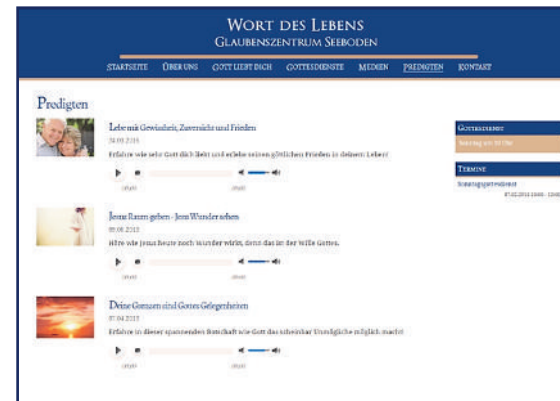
WORT DES LEBENS
GLAUBENSZENTRUM SEEBODEN

STARTSEITE ÜBER UNS GOTT LIEBT DICH GOTTESDIENSTE MEDIEN PREDIGTEN KONTAKT

Predigten

Lebe mit Gewissheit, Zuversicht und Frieden
24.03.2013
Erfahre wie sehr Gott dich liebt und erlebe seinen göttlichen Frieden in deinem Leben!
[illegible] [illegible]

Jesus Raum geben - Jesu Wunder sehen
09.06.2013
Hilfe wie Jesus heute noch Wunder wirkt, denn das ist der Wille Gottes.
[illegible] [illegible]

Deine Grenzen sind Gottes Gelegenheiten
07.04.2013
Erfahre in dieser spannenden Botschaft wie Gott das scheinbar Unmögliche möglich macht!
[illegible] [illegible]

GOTTESDIENST
Sonntag um 10 Uhr

TERMINE
Sonntagsgottesdienst
07.03.2013 10:00 - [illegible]